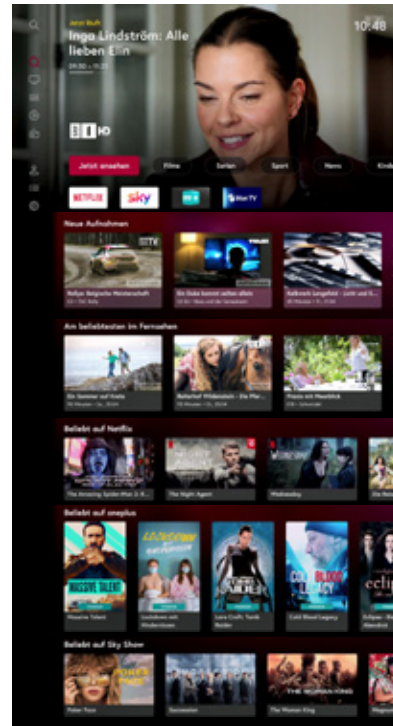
Jetzt läuft
Ingo Lindström: Alle lieben Elin
09:50 – 11:21

10:48

HD

Jetzt ansehen
Filme
Serien
Sport
News
Kinder

NETFLIX
sky

Neue Aufnahmen

Rallye: Belgische Meisterschaft
Ein Duke kommt selten allein
Kalbreck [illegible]

Am beliebtesten im Fernsehen

Ein Sommer auf Kreta
Rehörfel Wildeisten - Die Pfe...
Praxis mit Meerblick

Beliebt auf Netflix

The Amazing Spider-Man 2
The Night Agent
Wednesday

Beliebt auf oneplus

MASSIVE TALENT
Massive Talent
Lockdown mit Hindernissen
Lara Croft: Tomb Raider
COLD BLOOD LEGACY
Cold Blood Legacy
eclipse
Eclipse - Bis(s) zum Abendrot

Beliebt auf Sky Show

Poker Face
Succession
THE WOMAN KING